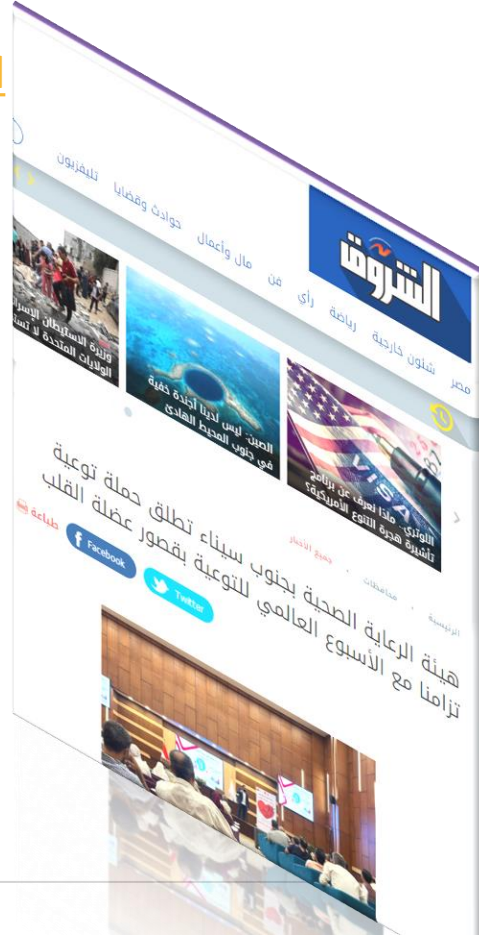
الشروق

مصر شئون خارجية رياضة رأي فن مال وأعمال حوادث وقضايا تليفزيون

اللوتري.. ماذا تعرف عن برنامج تأشيرة هجرة التنوع الأمريكية؟

VISA

الصين: ليس لدينا أجندة خفية في جنوب المحيط الهادئ

وزيرة الاستيطان الإسر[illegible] الولايات المتحدة لا تست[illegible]

الرئيسية . محافظات . جميع الأخبار

هيئة الرعاية الصحية بجنوب سيناء تطلق حملة توعية تزامنا مع الأسبوع العالمي للتوعية بقصور عضلة القلب

طباعة

Facebook

Twitter